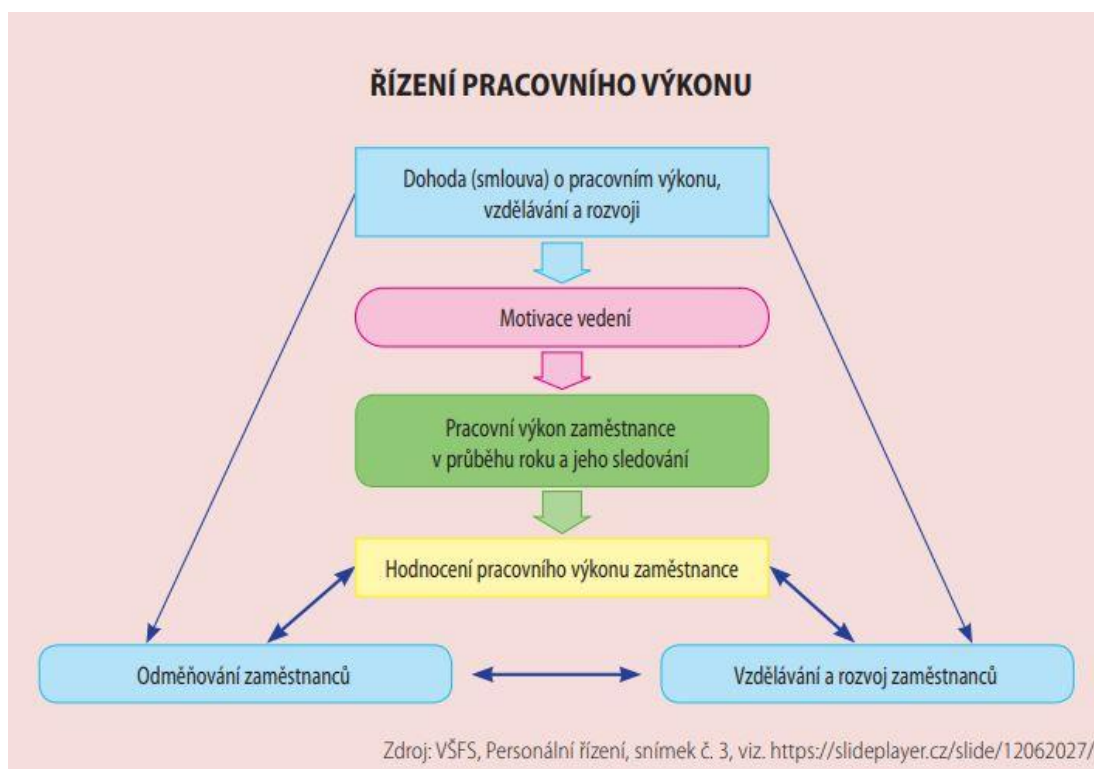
ŘÍZENÍ PRACOVNÍHO VÝKONU

Dohoda (smlouva) o pracovním výkonu, vzdělávání a rozvoji

Motivace vedení

Pracovní výkon zaměstnance v průběhu roku a jeho sledování

Hodnocení pracovního výkonu zaměstnance

Odměňování zaměstnanců

Vzdělávání a rozvoj zaměstnanců

Zdroj: VŠFS, Personální řízení, snímek č. 3, viz. https://slideplayer.cz/slide/12062027/